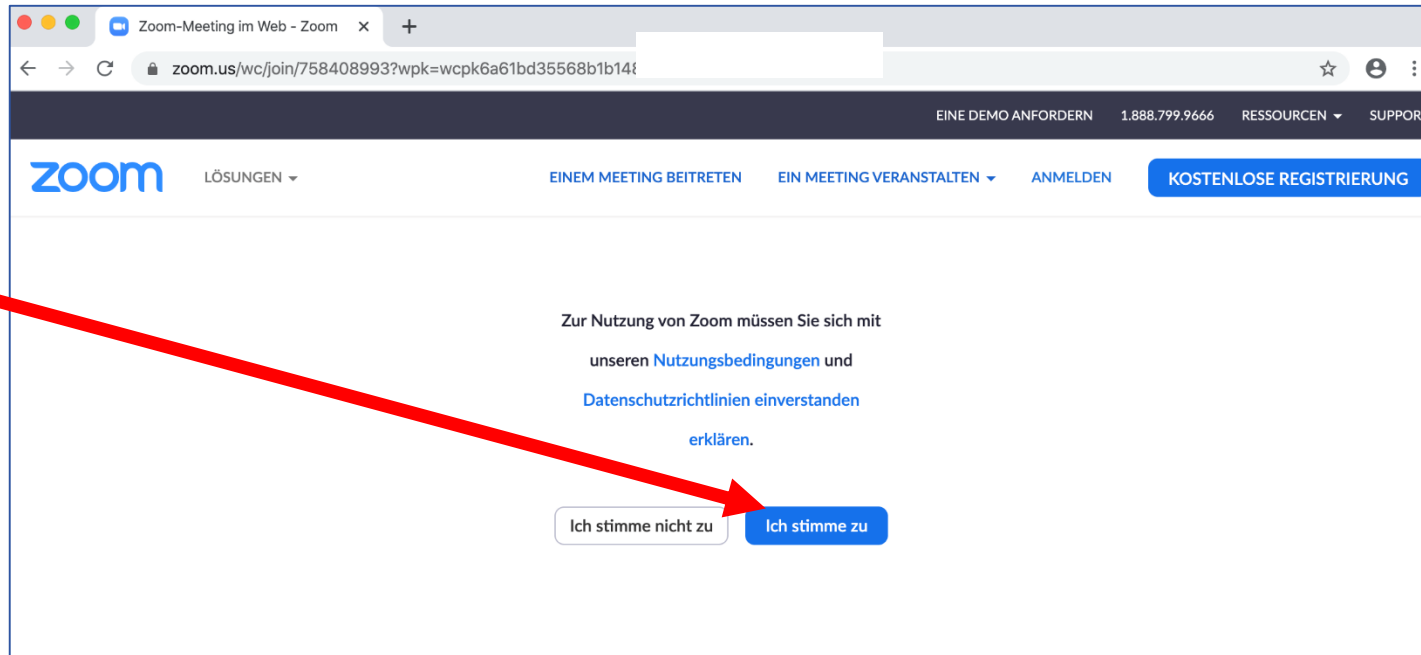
Zoom-Meeting im Web - Zoom ×
+
zoom.us/wc/join/758408993?wpk=wcpk6a61bd35568b1b14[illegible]

EINE DEMO ANFORDERN 1.888.799.9666 RESSOURCEN SUPPOR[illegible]

zoom LÖSUNGEN EINEM MEETING BEITRETEN EIN MEETING VERANSTALTEN ANMELDEN KOSTENLOSE REGISTRIERUNG

Zur Nutzung von Zoom müssen Sie sich mit unseren Nutzungsbedingungen und Datenschutzrichtlinien einverstanden erklären.

Ich stimme nicht zu
Ich stimme zu